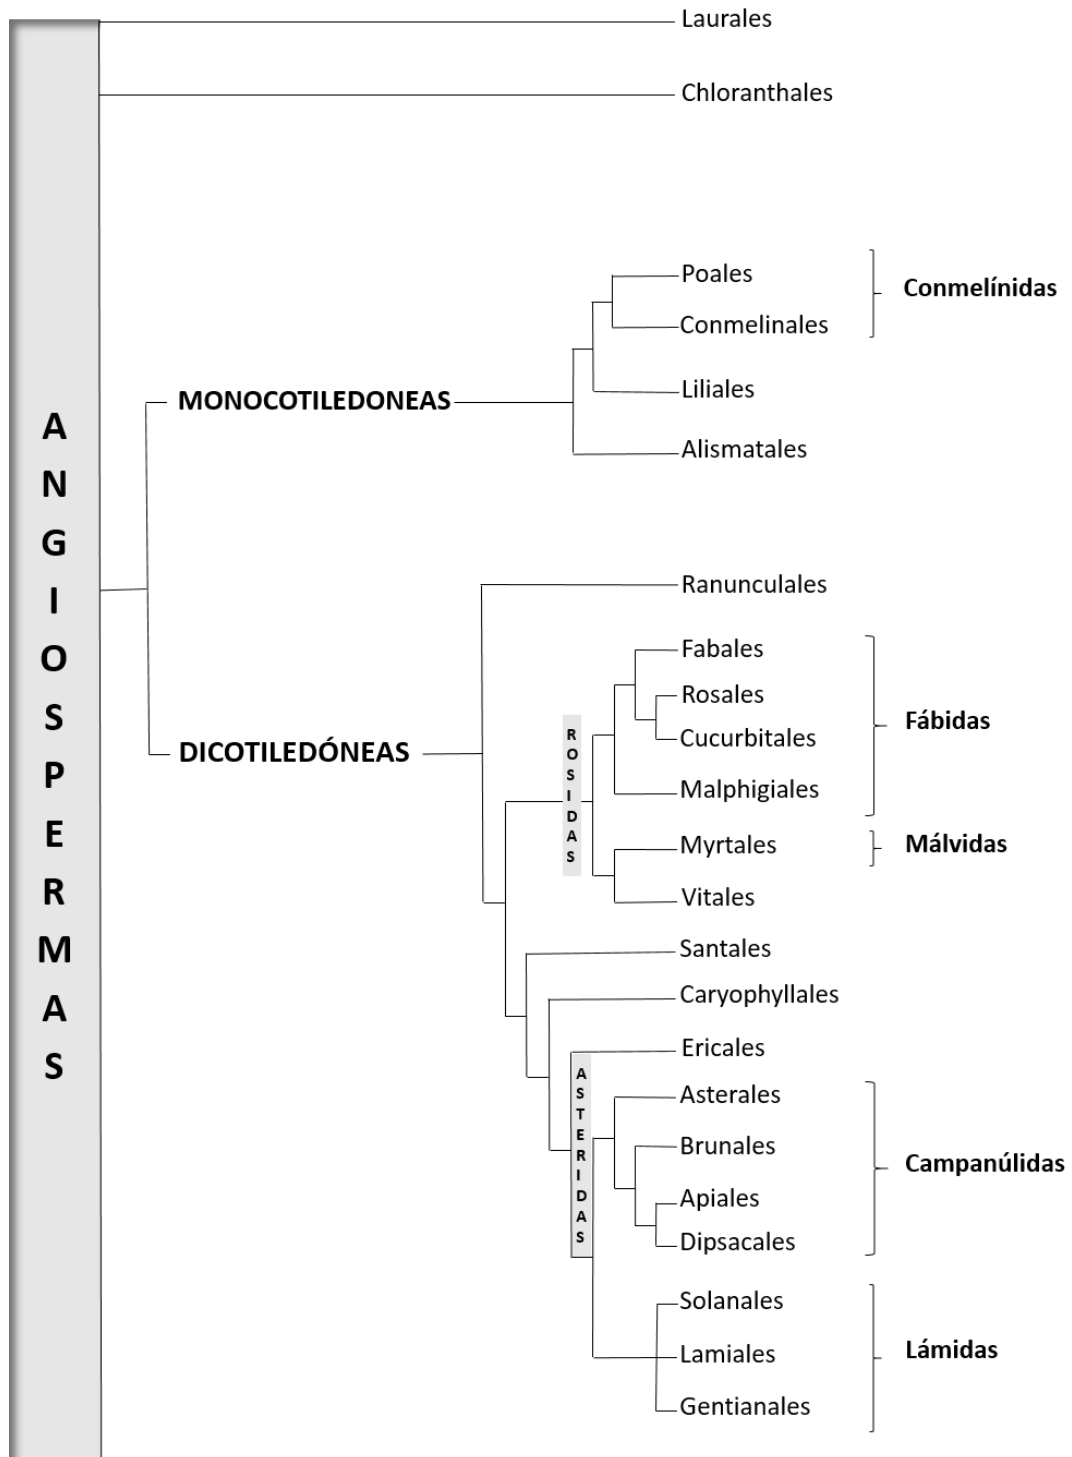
ANGIOSPERMAS

Laurales

Chloranthales

MONOCOTILEDONEAS

Poales
Conmelinales
Conmelínidas
Liliales
Alismatales

DICOTILEDÓNEAS

Ranunculales

ROSIDAS

Fabales
Rosales
Cucurbitales
Malphigiales
Fábidas
Myrtales
Vitales
Málvidas

Santales
Caryophyllales

ASTERIDAS

Ericales
Asterales
Brunales
Apiales
Dipsacales
Campanúlidas
Solanales
Lamiales
Gentianales
Lámidas